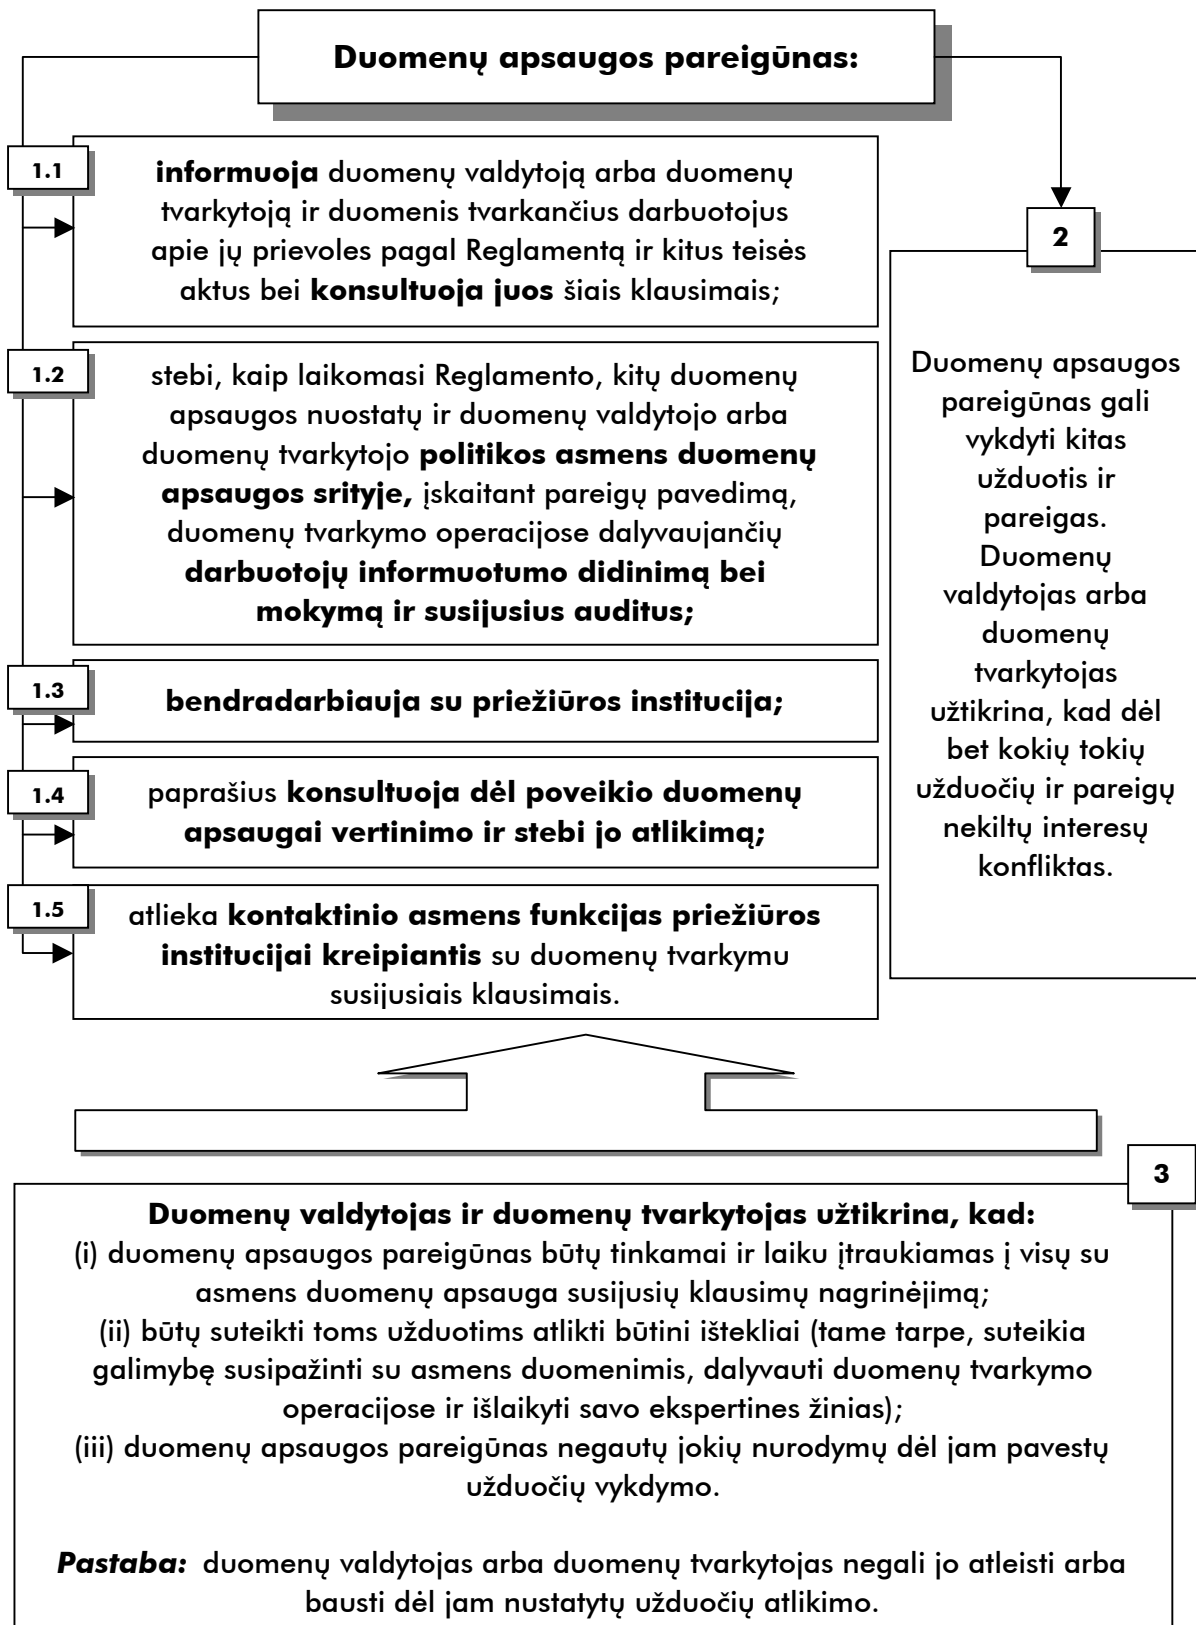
**Duomenų apsaugos pareigūnas:**

1.1

**informuoja** duomenų valdytoją arba duomenų tvarkytoją ir duomenis tvarkančius darbuotojus apie jų prievoles pagal Reglamentą ir kitus teisės aktus bei **konsultuoja juos** šiais klausimais;

1.2

stebi, kaip laikomasi Reglamento, kitų duomenų apsaugos nuostatų ir duomenų valdytojo arba duomenų tvarkytojo **politikos asmens duomenų apsaugos srityje,** įskaitant pareigų pavedimą, duomenų tvarkymo operacijose dalyvaujančių **darbuotojų informuotumo didinimą bei mokymą ir susijusius auditus;**

1.3

**bendradarbiauja su priežiūros institucija;**

1.4

paprašius **konsultuoja dėl poveikio duomenų apsaugai vertinimo ir stebi jo atlikimą;**

1.5

atlieka **kontaktinio asmens funkcijas priežiūros institucijai kreipiantis** su duomenų tvarkymu susijusiais klausimais.

2

Duomenų apsaugos pareigūnas gali vykdyti kitas užduotis ir pareigas. Duomenų valdytojas arba duomenų tvarkytojas užtikrina, kad dėl bet kokių tokių užduočių ir pareigų nekiltų interesų konfliktas.

3

**Duomenų valdytojas ir duomenų tvarkytojas užtikrina, kad:**
(i) duomenų apsaugos pareigūnas būtų tinkamai ir laiku įtraukiamas į visų su asmens duomenų apsauga susijusių klausimų nagrinėjimą;
(ii) būtų suteikti toms užduotims atlikti būtini ištekliai (tame tarpe, suteikia galimybę susipažinti su asmens duomenimis, dalyvauti duomenų tvarkymo operacijose ir išlaikyti savo ekspertines žinias);
(iii) duomenų apsaugos pareigūnas negautų jokių nurodymų dėl jam pavestų užduočių vykdymo.

***Pastaba:*** duomenų valdytojas arba duomenų tvarkytojas negali jo atleisti arba bausti dėl jam nustatytų užduočių atlikimo.